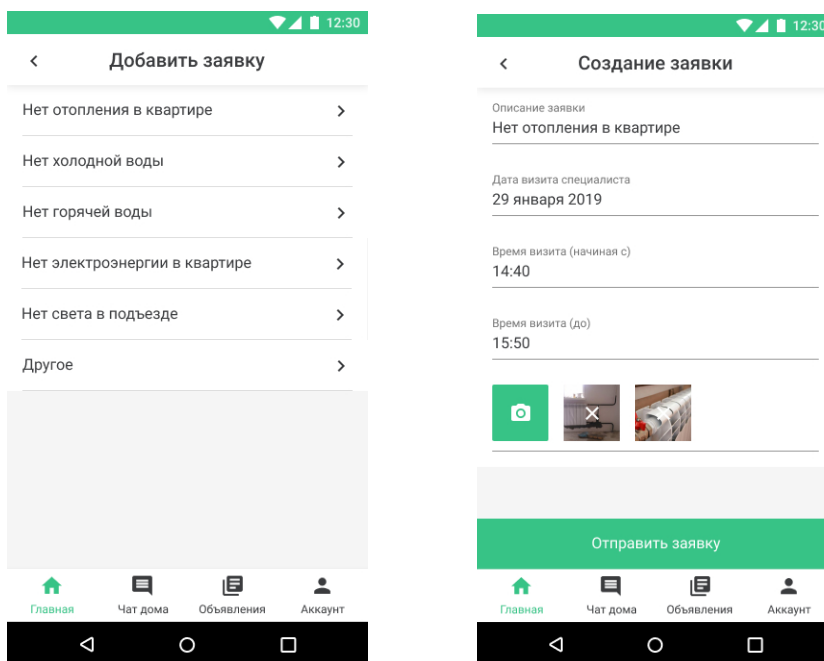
12:30

Добавить заявку

Нет отопления в квартире

Нет холодной воды

Нет горячей воды

Нет электроэнергии в квартире

Нет света в подъезде

Другое

Главная Чат дома Объявления Аккаунт

12:30

Создание заявки

Описание заявки
Нет отопления в квартире

Дата визита специалиста
29 января 2019

Время визита (начиная с)
14:40

Время визита (до)
15:50

Отправить заявку

Главная Чат дома Объявления Аккаунт